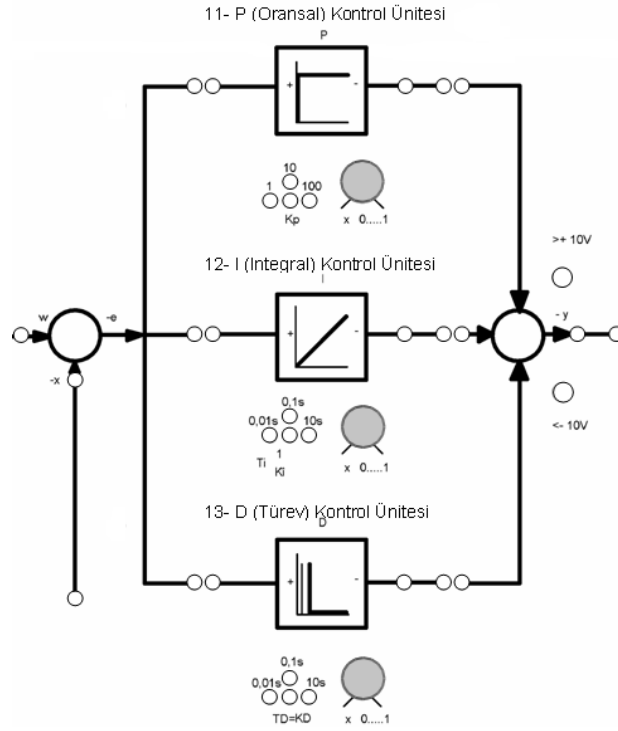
11- P (Oransal) Kontrol Ünitesi

P

+

-

10
1 100
Kp

x 0.....1

>+ 10V

12- I (Integral) Kontrol Ünitesi

I

w

-e

+

-

- y

-x

<- 10V

0,1s
0,01s 10s
Ti $\frac{1}{Ki}$

x 0.....1

13- D (Türev) Kontrol Ünitesi

D

+

-

0,1s
0,01s 10s
TD=KD

x 0.....1